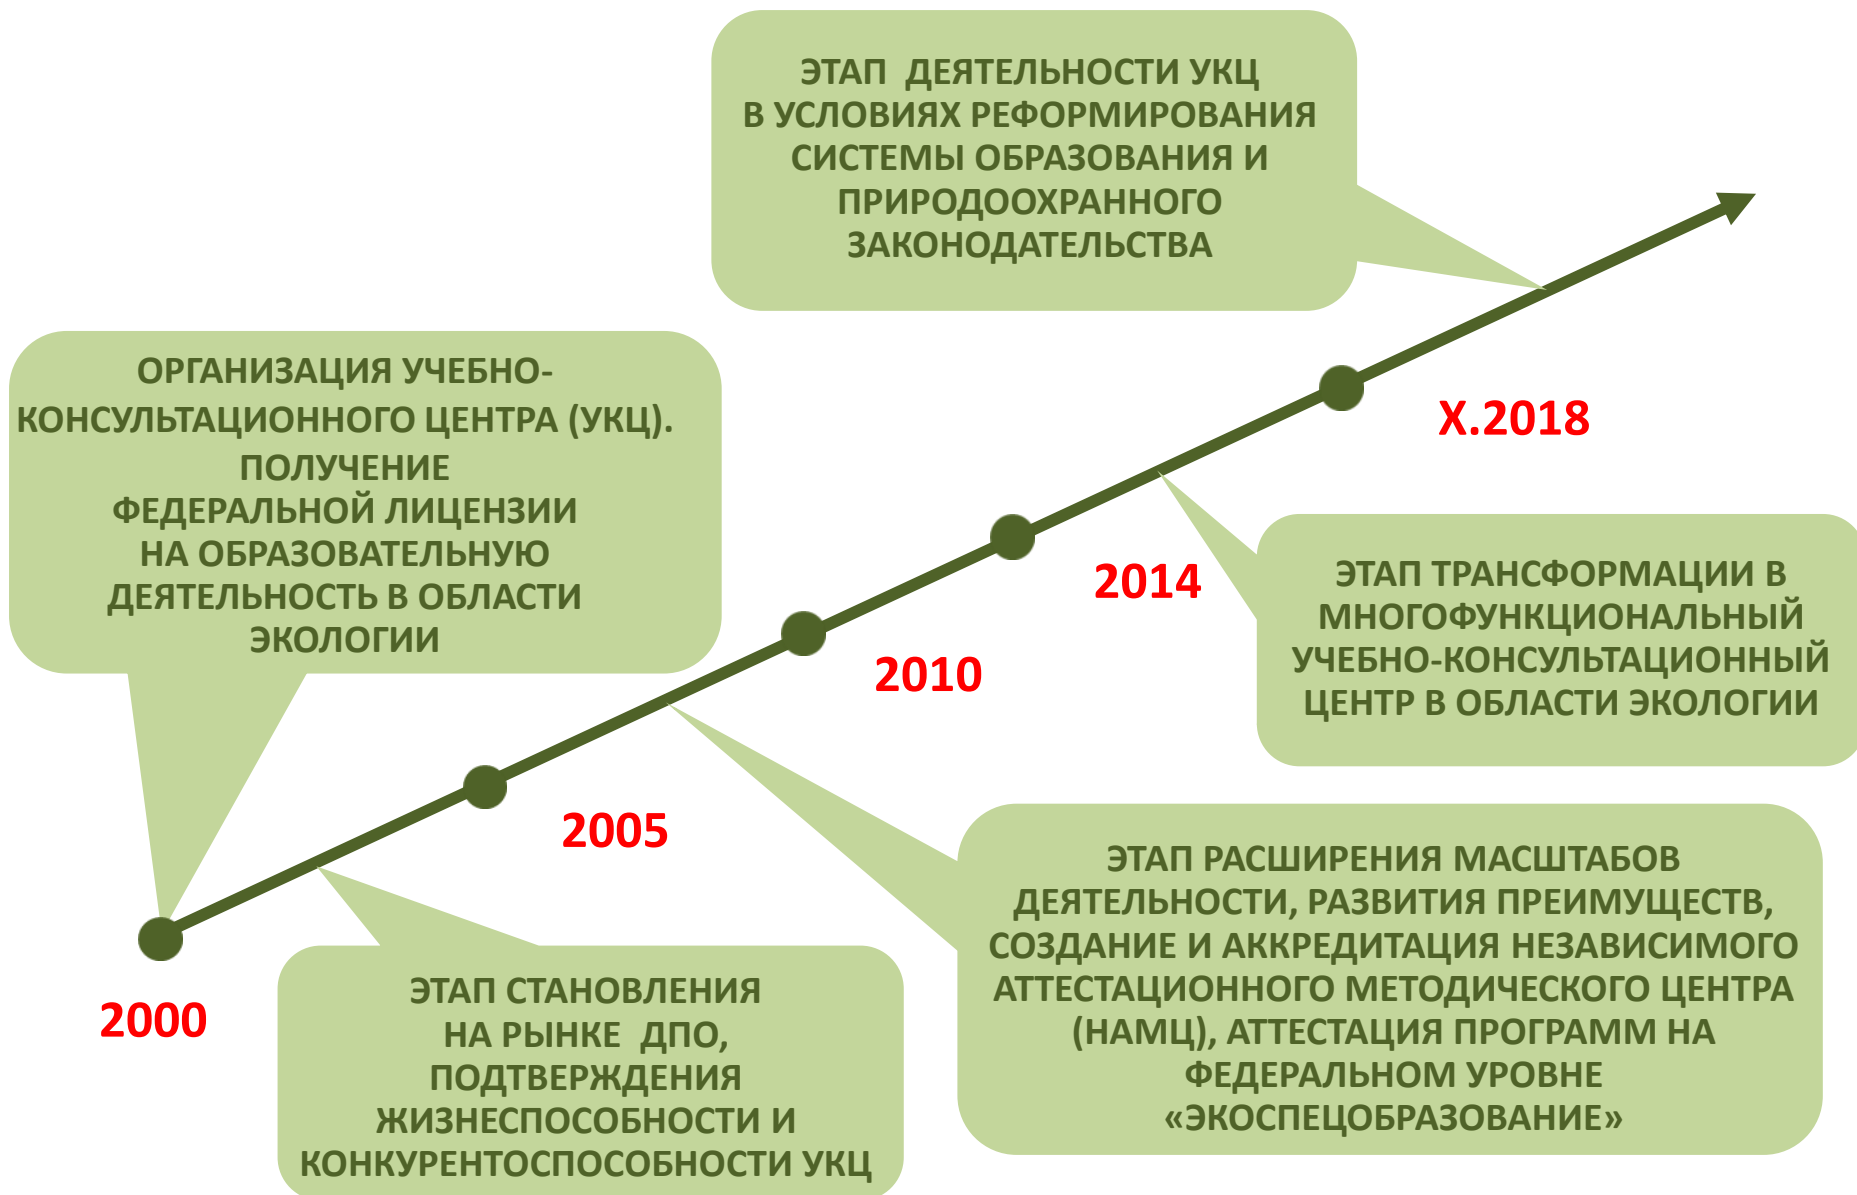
ЭТАП ДЕЯТЕЛЬНОСТИ УКЦ В УСЛОВИЯХ РЕФОРМИРОВАНИЯ СИСТЕМЫ ОБРАЗОВАНИЯ И ПРИРОДООХРАННОГО ЗАКОНОДАТЕЛЬСТВА

ОРГАНИЗАЦИЯ УЧЕБНО-КОНСУЛЬТАЦИОННОГО ЦЕНТРА (УКЦ). ПОЛУЧЕНИЕ ФЕДЕРАЛЬНОЙ ЛИЦЕНЗИИ НА ОБРАЗОВАТЕЛЬНУЮ ДЕЯТЕЛЬНОСТЬ В ОБЛАСТИ ЭКОЛОГИИ

X.2018

2014

ЭТАП ТРАНСФОРМАЦИИ В МНОГОФУНКЦИОНАЛЬНЫЙ УЧЕБНО-КОНСУЛЬТАЦИОННЫЙ ЦЕНТР В ОБЛАСТИ ЭКОЛОГИИ

2010

2005

ЭТАП РАСШИРЕНИЯ МАСШТАБОВ ДЕЯТЕЛЬНОСТИ, РАЗВИТИЯ ПРЕИМУЩЕСТВ, СОЗДАНИЕ И АККРЕДИТАЦИЯ НЕЗАВИСИМОГО АТТЕСТАЦИОННОГО МЕТОДИЧЕСКОГО ЦЕНТРА (НАМЦ), АТТЕСТАЦИЯ ПРОГРАММ НА ФЕДЕРАЛЬНОМ УРОВНЕ «ЭКОСПЕЦОБРАЗОВАНИЕ»

2000

ЭТАП СТАНОВЛЕНИЯ НА РЫНКЕ ДПО, ПОДТВЕРЖДЕНИЯ ЖИЗНЕСПОСОБНОСТИ И КОНКУРЕНТОСПОСОБНОСТИ УКЦ